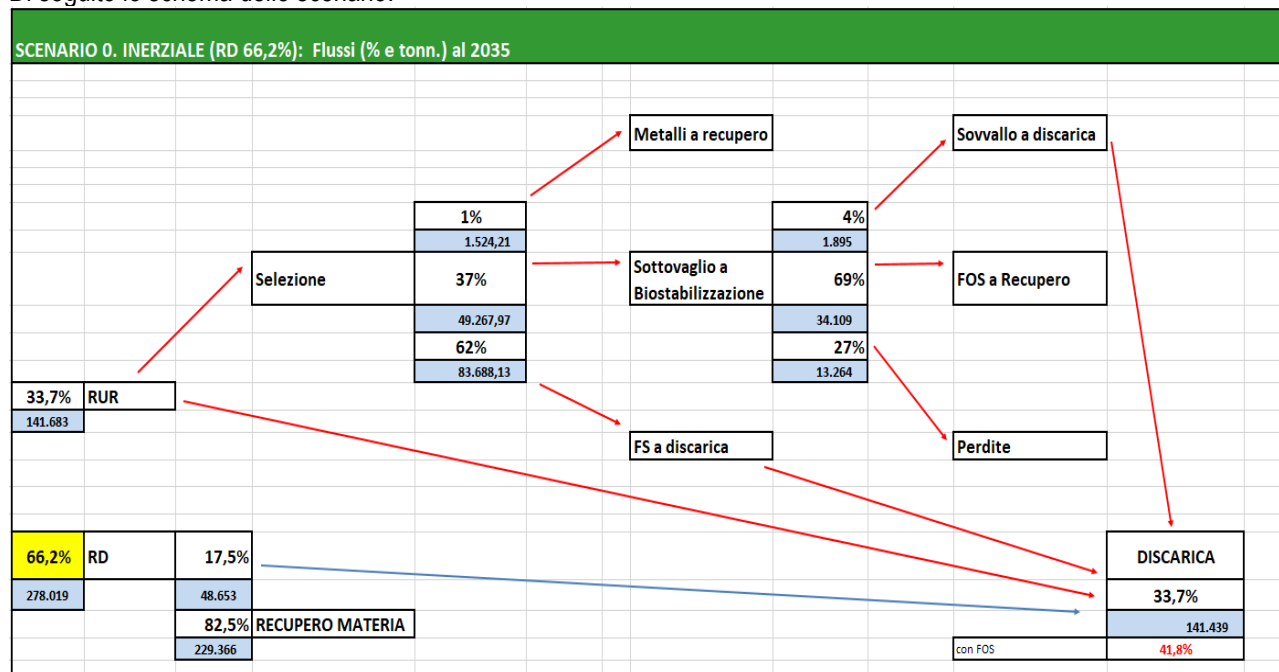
Di seguito lo schema dello scenario.

SCENARIO 0. INERZIALE (RD 66,2%): Flussi (% e tonn.) al 2035

Metalli a recupero

Sovvallo a discarica

1%
1.524,21

4%
1.895

Selezione
37%
49.267,97

Sottovaglio a Biostabilizzazione
69%
34.109

FOS a Recupero

62%
83.688,13

27%
13.264

33,7% RUR
141.683

FS a discarica

Perdite

66,2% RD
278.019

17,5%
48.653

82,5% RECUPERO MATERIA
229.366

DISCARICA
33,7%
141.439
con FOS 41,8%